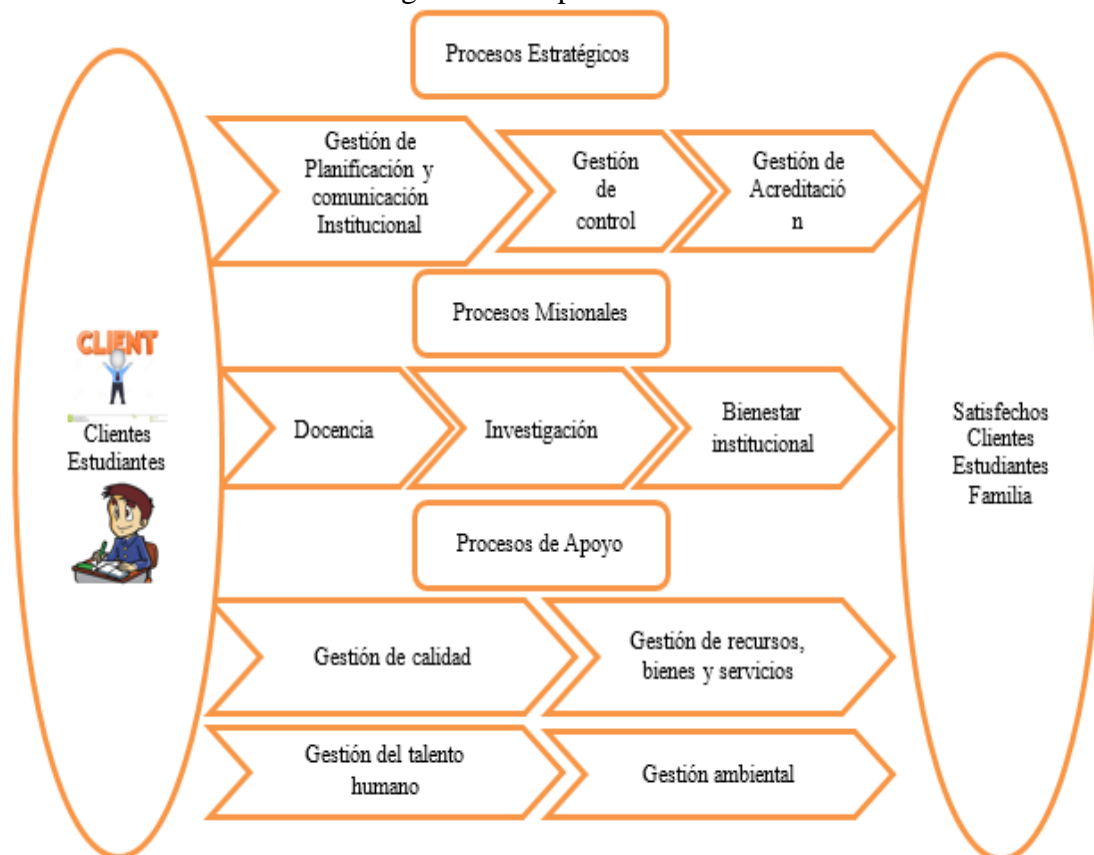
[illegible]

Procesos Estratégicos

Gestión de Planificación y comunicación Institucional

Gestión de control

Gestión de Acreditació n

CLIENT

Clientes Estudiantes

Procesos Misionales

Docencia

Investigación

Bienestar institucional

Satisfechos Clientes Estudiantes Familia

Procesos de Apoyo

Gestión de calidad

Gestión de recursos, bienes y servicios

Gestión del talento humano

Gestión ambiental